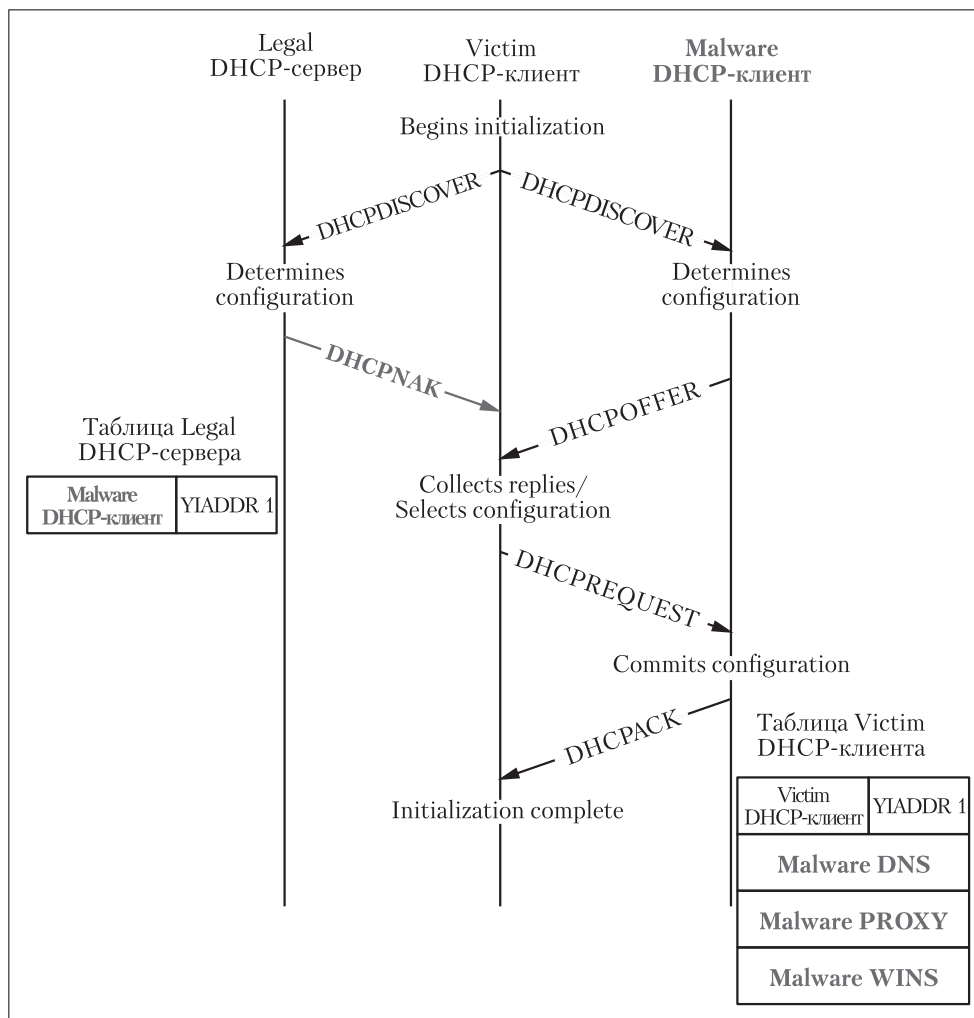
Legal
DHCP-сервер

Victim
DHCP-клиент

Malware
DHCP-клиент

Begins initialization

DHCPDISCOVER

DHCPDISCOVER

Determines configuration

Determines configuration

DHCPNAK

DHCPOFFER

Таблица Legal DHCP-сервера

| Malware DHCP-клиент | YIADDR 1 |
|---|---|

Collects replies/
Selects configuration

DHCPREQUEST

Commits configuration

DHCPACK

Таблица Victim DHCP-клиента

Initialization complete

| Victim DHCP-клиент | YIADDR 1 |
|---|---|
| Malware DNS | |
| Malware PROXY | |
| Malware WINS | |